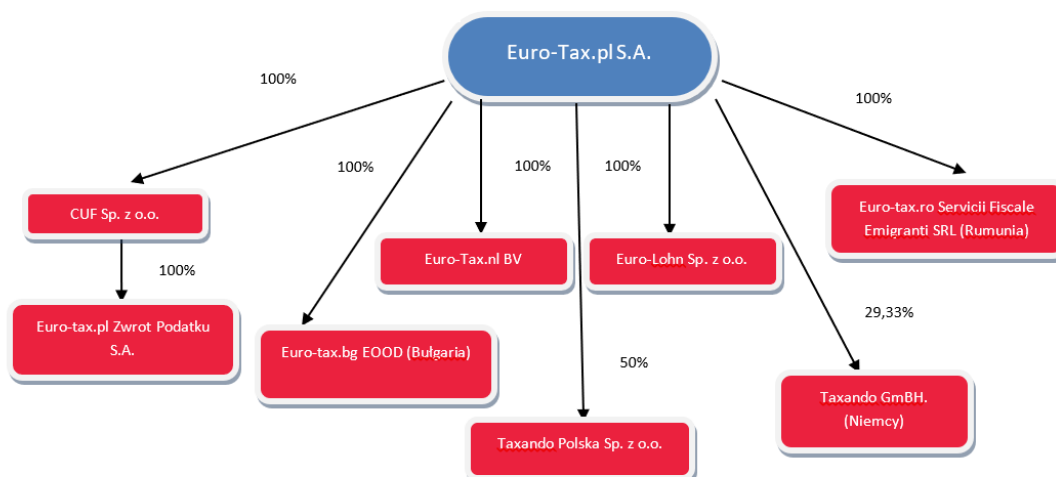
Euro-Tax.pl S.A.

100%

CUF Sp. z o.o.

100%

Euro-tax.pl Zwrot Podatku S.A.

100%

Euro-tax.bg EOOD (Bułgaria)

100%

Euro-Tax.nl BV

50%

Taxando Polska Sp. z o.o.

100%

Euro-Lohn Sp. z o.o.

29,33%

Taxando GmBH. (Niemcy)

100%

Euro-tax.ro Servicii Fiscale Emigranti SRL (Rumunia)